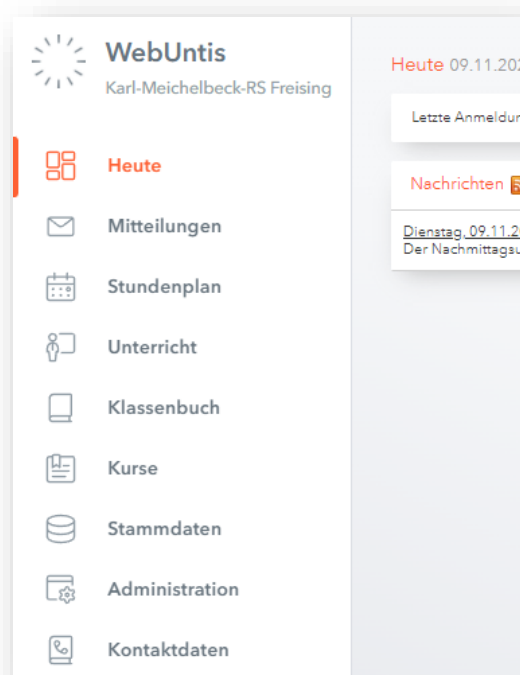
WebUntis
Karl-Meichelbeck-RS Freising

Heute
Mitteilungen
Stundenplan
Unterricht
Klassenbuch
Kurse
Stammdaten
Administration
Kontaktdaten

Heute 09.11.20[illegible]

Letzte Anmeldu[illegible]

Nachrichten

Dienstag, 09.11.2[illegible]
Der Nachmittagsu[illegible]